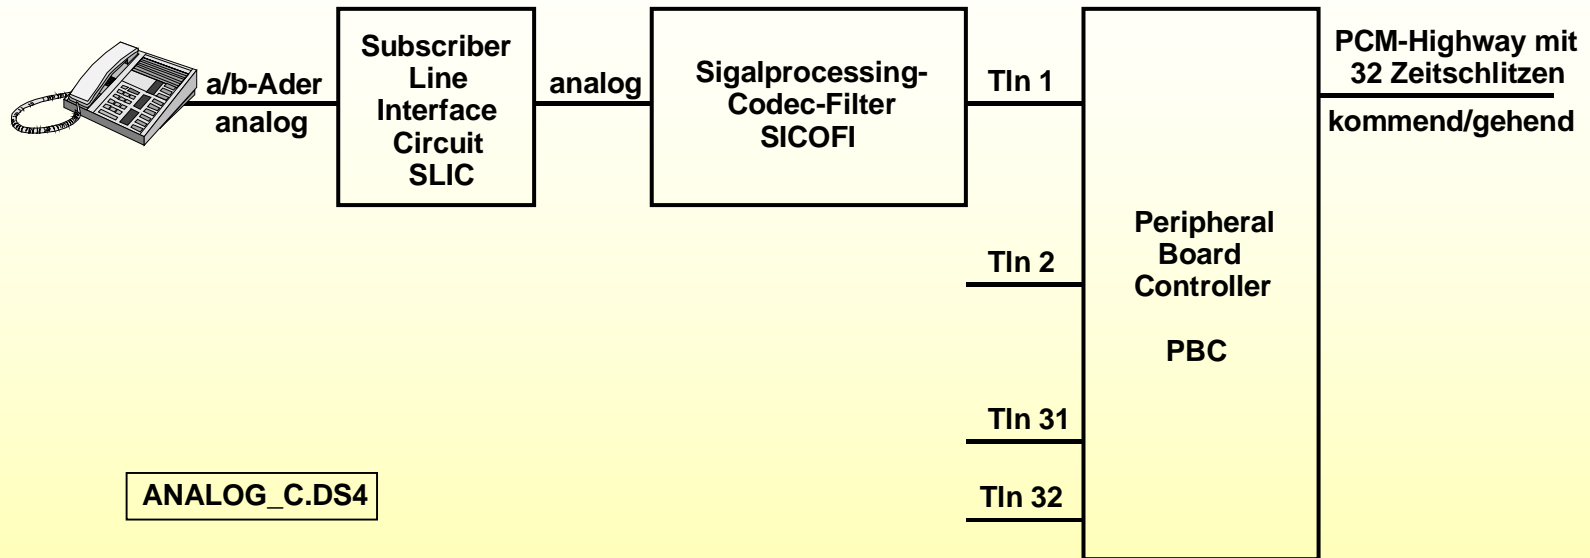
a/b-Ader
analog

Subscriber Line Interface Circuit SLIC

analog

Sigalprocessing-Codec-Filter SICOFI

Tln 1

PCM-Highway mit 32 Zeitschlitzen

kommend/gehend

Peripheral Board Controller

PBC

Tln 2

Tln 31

Tln 32

ANALOG_C.DS4